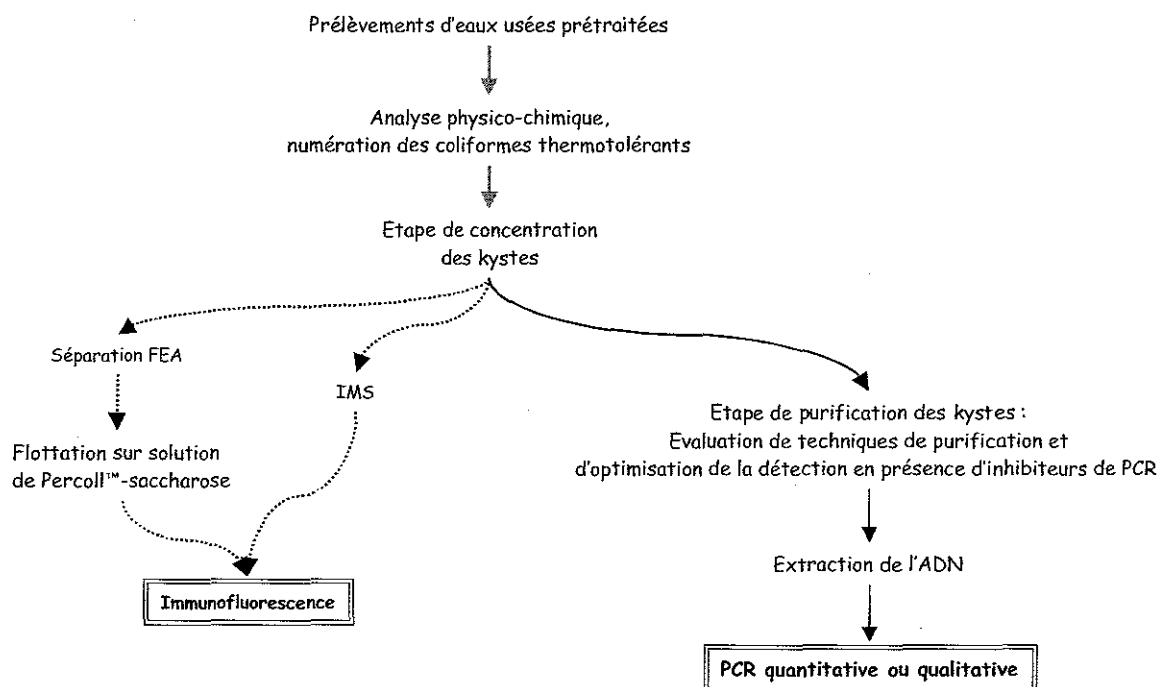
Prélèvements d'eaux usées prétraitées

Analyse physico-chimique, numération des coliformes thermotolérants

Etape de concentration des kystes

Séparation FEA

IMS

Etape de purification des kystes : Evaluation de techniques de purification et d'optimisation de la détection en présence d'inhibiteurs de PCR

Flottation sur solution de Percoll™-saccharose

Extraction de l'ADN

Immunofluorescence

PCR quantitative ou qualitative